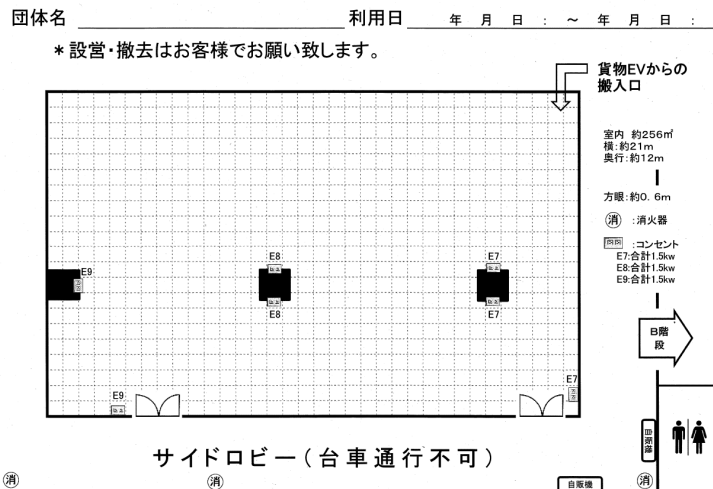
団体名 利用日 年 月 日 : ～ 年 月 日 :

＊設営･撤去はお客様でお願い致します。

貨物EVからの搬入口

室内 約256㎡
横:約21m
奥行:約12m

方眼:約0. 6m

消 :消火器

:コンセント
E7:合計1.5kw
E8:合計1.5kw
E9:合計1.5kw

E9
E8
E8
E7
E7
E9
E7

B階段

サイドロビー（台車通行不可）

消
消
自販機
消